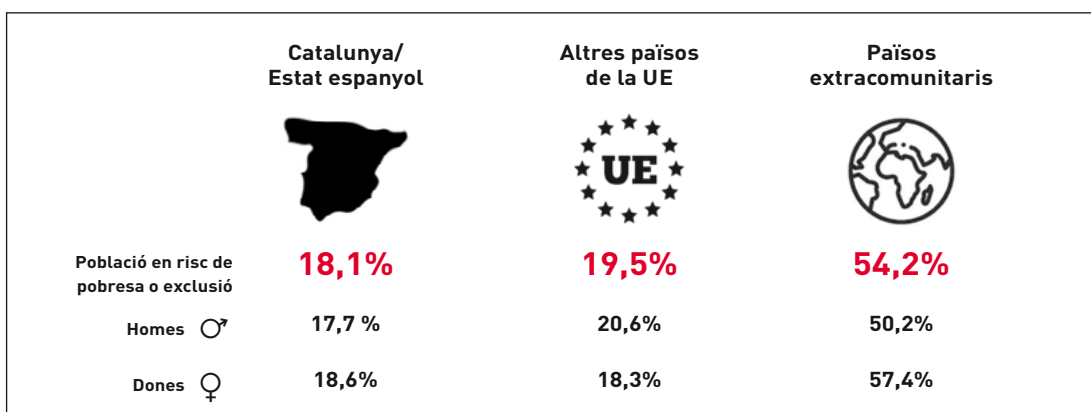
| | Catalunya/ Estat espanyol | Altres països de la UE | Països extracomunitaris |
|---|---|---|---|
| | | UE | |
| Població en risc de pobresa o exclusió | 18,1% | 19,5% | 54,2% |
| Homes ♂ | 17,7 % | 20,6% | 50,2% |
| Dones ♀ | 18,6% | 18,3% | 57,4% |